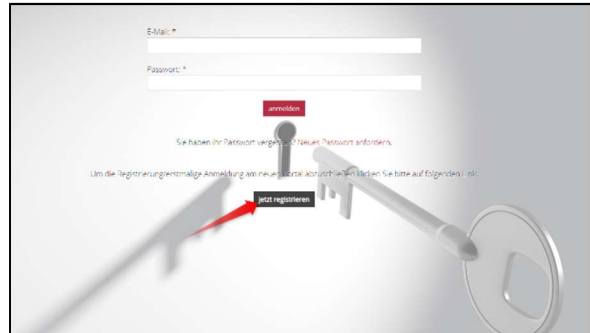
E-Mail: *

Passwort: *

anmelden

Sie haben Ihr Passwort vergessen? Neues Passwort anfordern.

Um die Registrierung/erstmalige Anmeldung am neuen Portal abzuschließen klicken Sie bitte auf folgenden Link:

jetzt registrieren